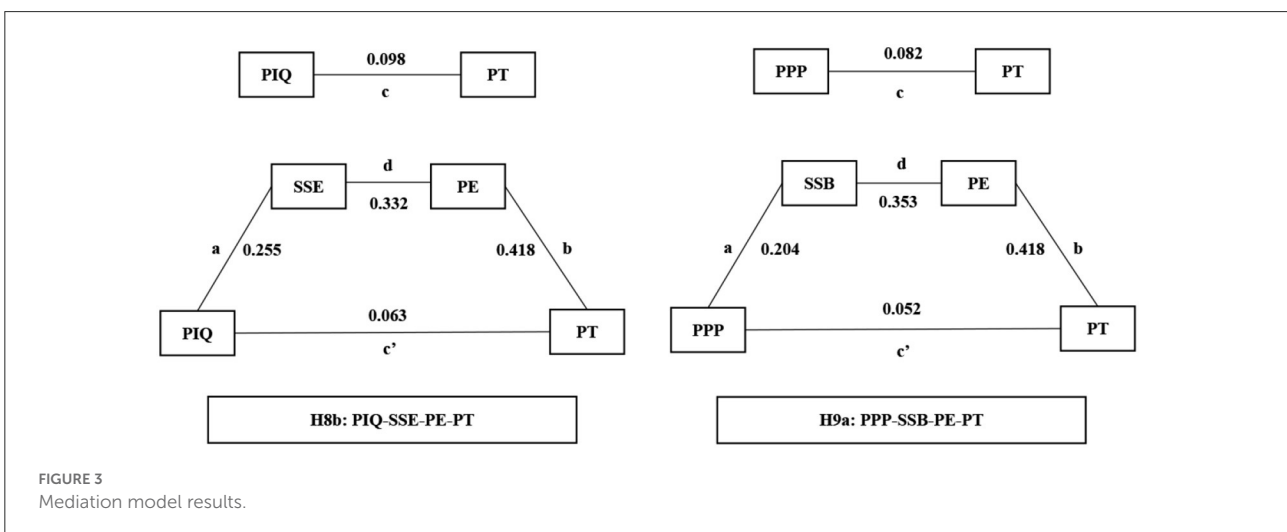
PIQ
0.098
c
PT

SSE
d
0.332
PE

a
0.255

0.418
b

PIQ
0.063
c'
PT

H8b: PIQ-SSE-PE-PT

PPP
0.082
c
PT

SSB
d
0.353
PE

a
0.204

0.418
b

PPP
0.052
c'
PT

H9a: PPP-SSB-PE-PT

FIGURE 3
Mediation model results.